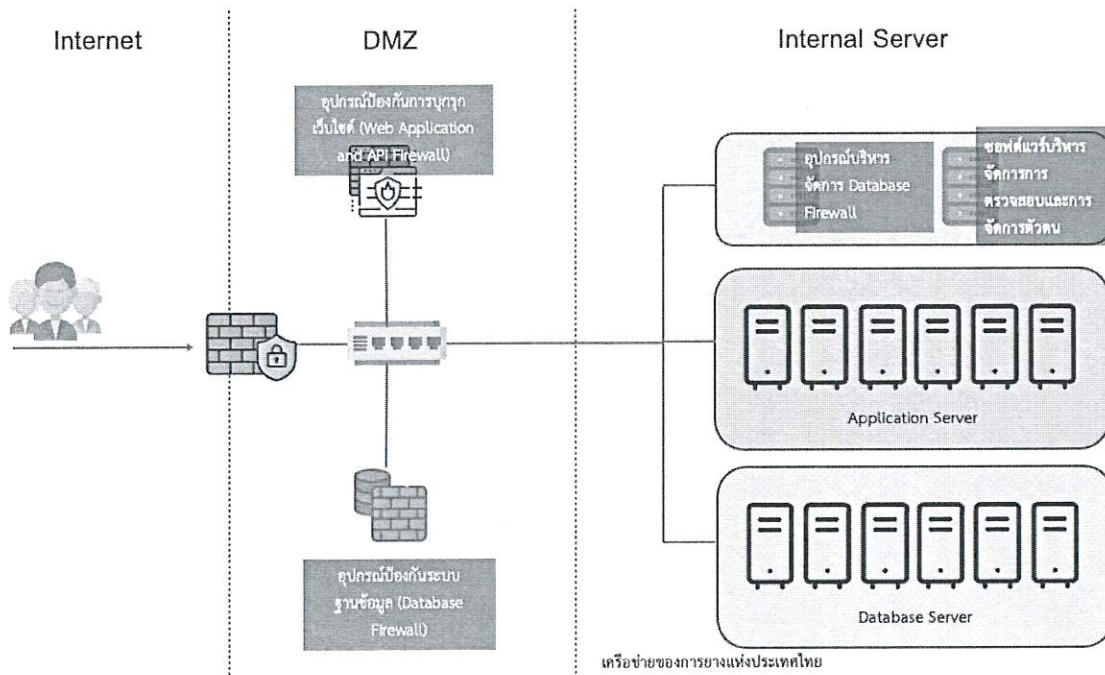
Internet

DMZ

Internal Server

อุปกรณ์ป้องกันการบุกรุกเว็บไซต์ (Web Application and API Firewall)

อุปกรณ์บริหารจัดการ Database Firewall

ซอฟต์แวร์บริหารจัดการการตรวจสอบและการจัดการตัวตน

Application Server

อุปกรณ์ป้องกันระบบฐานข้อมูล (Database Firewall)

Database Server

เครือข่ายของการยางแห่งประเทศไทย